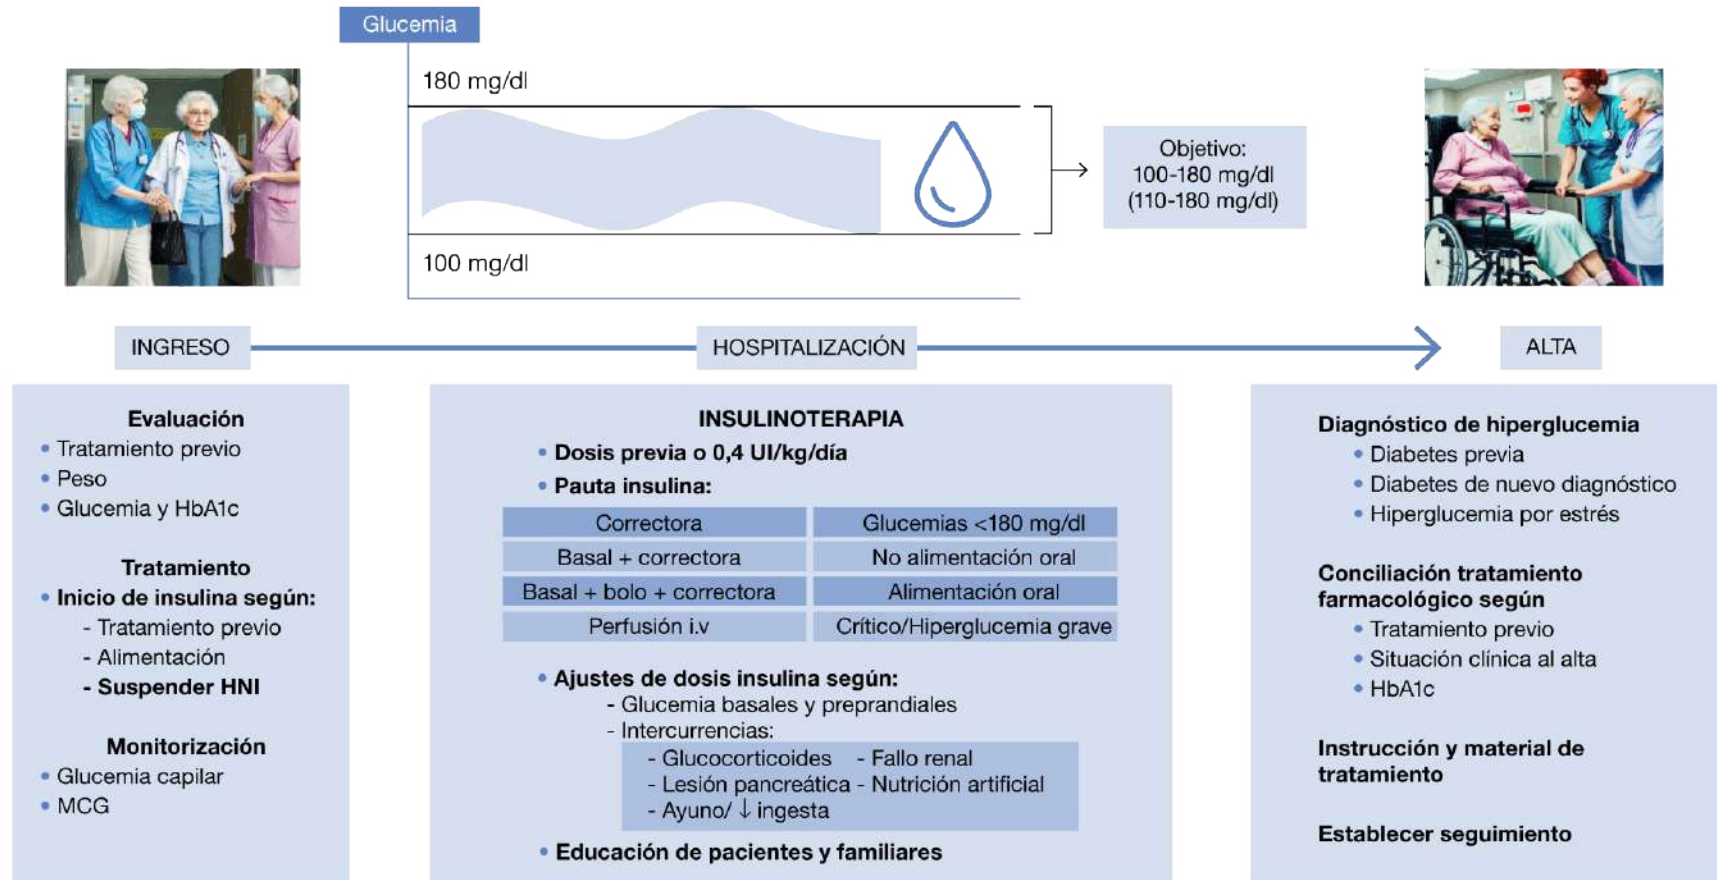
Glucemia

180 mg/dl

100 mg/dl

Objetivo:
100-180 mg/dl
(110-180 mg/dl)

INGRESO

HOSPITALIZACIÓN

ALTA

**Evaluación**
• Tratamiento previo
• Peso
• Glucemia y HbA1c

**Tratamiento**
• **Inicio de insulina según:**
- Tratamiento previo
- Alimentación
- **Suspender HNI**

**Monitorización**
• Glucemia capilar
• MCG

**INSULINOTERAPIA**
• **Dosis previa o 0,4 UI/kg/día**
• **Pauta insulina:**

| Correctora | Glucemias <180 mg/dl |
|---|---|
| Basal + correctora | No alimentación oral |
| Basal + bolo + correctora | Alimentación oral |
| Perfusión i.v | Crítico/Hiperglucemia grave |

• **Ajustes de dosis insulina según:**
- Glucemia basales y preprandiales
- Intercurrencias:
- Glucocorticoides - Fallo renal
- Lesión pancreática - Nutrición artificial
- Ayuno/ ↓ ingesta

• **Educación de pacientes y familiares**

**Diagnóstico de hiperglucemia**
• Diabetes previa
• Diabetes de nuevo diagnóstico
• Hiperglucemia por estrés

**Conciliación tratamiento farmacológico según**
• Tratamiento previo
• Situación clínica al alta
• HbA1c

**Instrucción y material de tratamiento**

**Establecer seguimiento**